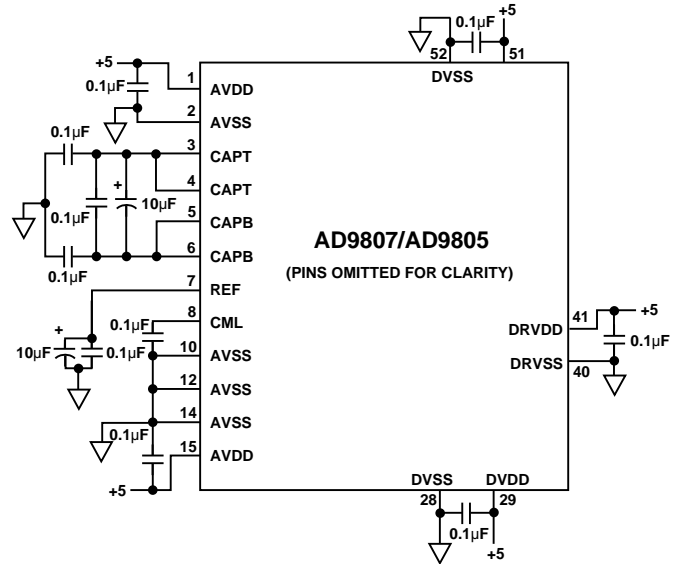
0.1μF
+5
52
51
DVSS
+5
1
AVDD
0.1μF
2
AVSS
0.1μF
3
CAPT
+
4
CAPT
0.1μF
10μF
5
CAPB
AD9807/AD9805
6
CAPB
0.1μF
(PINS OMITTED FOR CLARITY)
7
REF
+
8
0.1μF
CML
41
+5
DRVDD
10μF
0.1μF
10
AVSS
0.1μF
DRVSS
40
12
AVSS
14
AVSS
0.1μF
15
AVDD
+5
DVSS
DVDD
28
29
0.1μF
+5